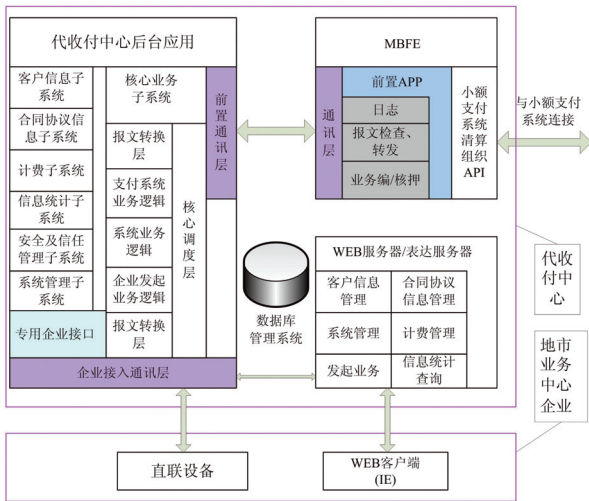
代收付中心后台应用

客户信息子系统

合同协议信息管理子系统

计费子系统

信息统计子系统

安全及信任管理子系统

系统管理子系统

专用企业接口

核心业务子系统

报文转换层

支付系统业务逻辑

系统业务逻辑

企业发起业务逻辑

报文转换层

核心调度层

前置通讯层

企业接入通讯层

MBFE

通讯层

前置APP

日志

报文检查、转发

业务编/核押

小额支付系统清算组织API

与小额支付系统连接

数据库管理系统

WEB服务器/表达服务器

客户信息管理

合同协议信息管理

系统管理

计费管理

发起业务

信息统计查询

代收付中心

地市业务中心企业

直联设备

WEB客户端(IE)